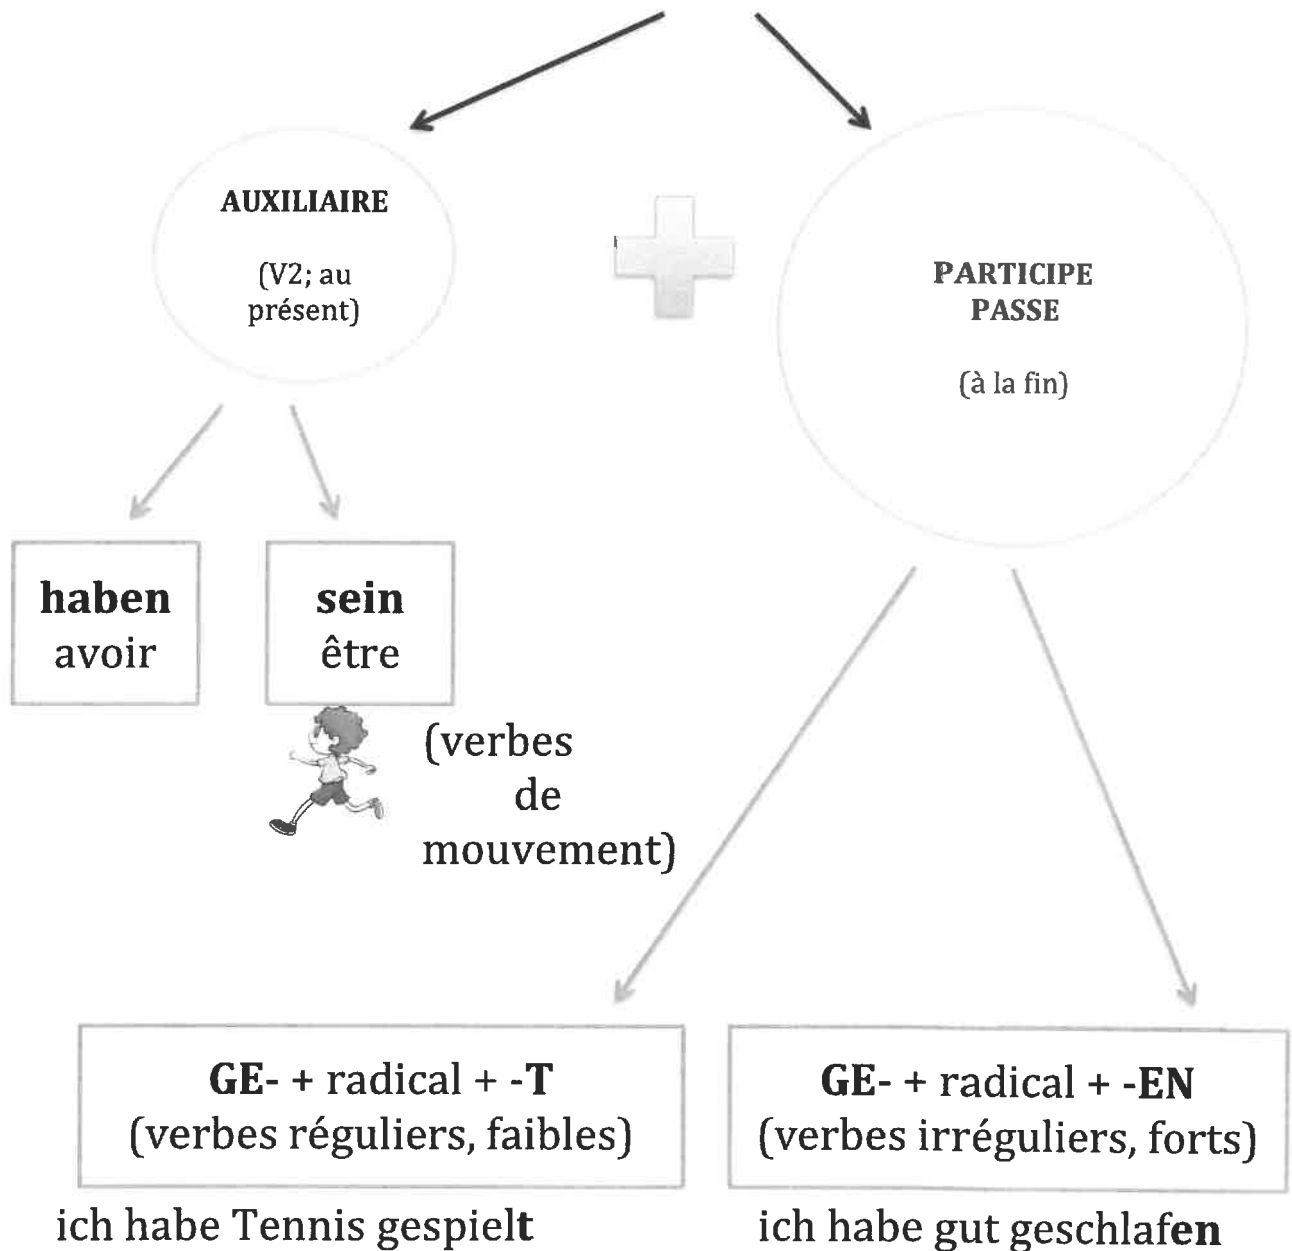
AUXILIAIRE

(V2; au présent)

PARTICIPE PASSE

(à la fin)

**haben**
avoir

**sein**
être

(verbes de mouvement)

**GE-** + radical + **-T**
(verbes réguliers, faibles)

**GE-** + radical + **-EN**
(verbes irréguliers, forts)

ich habe Tennis gespiel**t**

ich habe gut geschlaf**en**